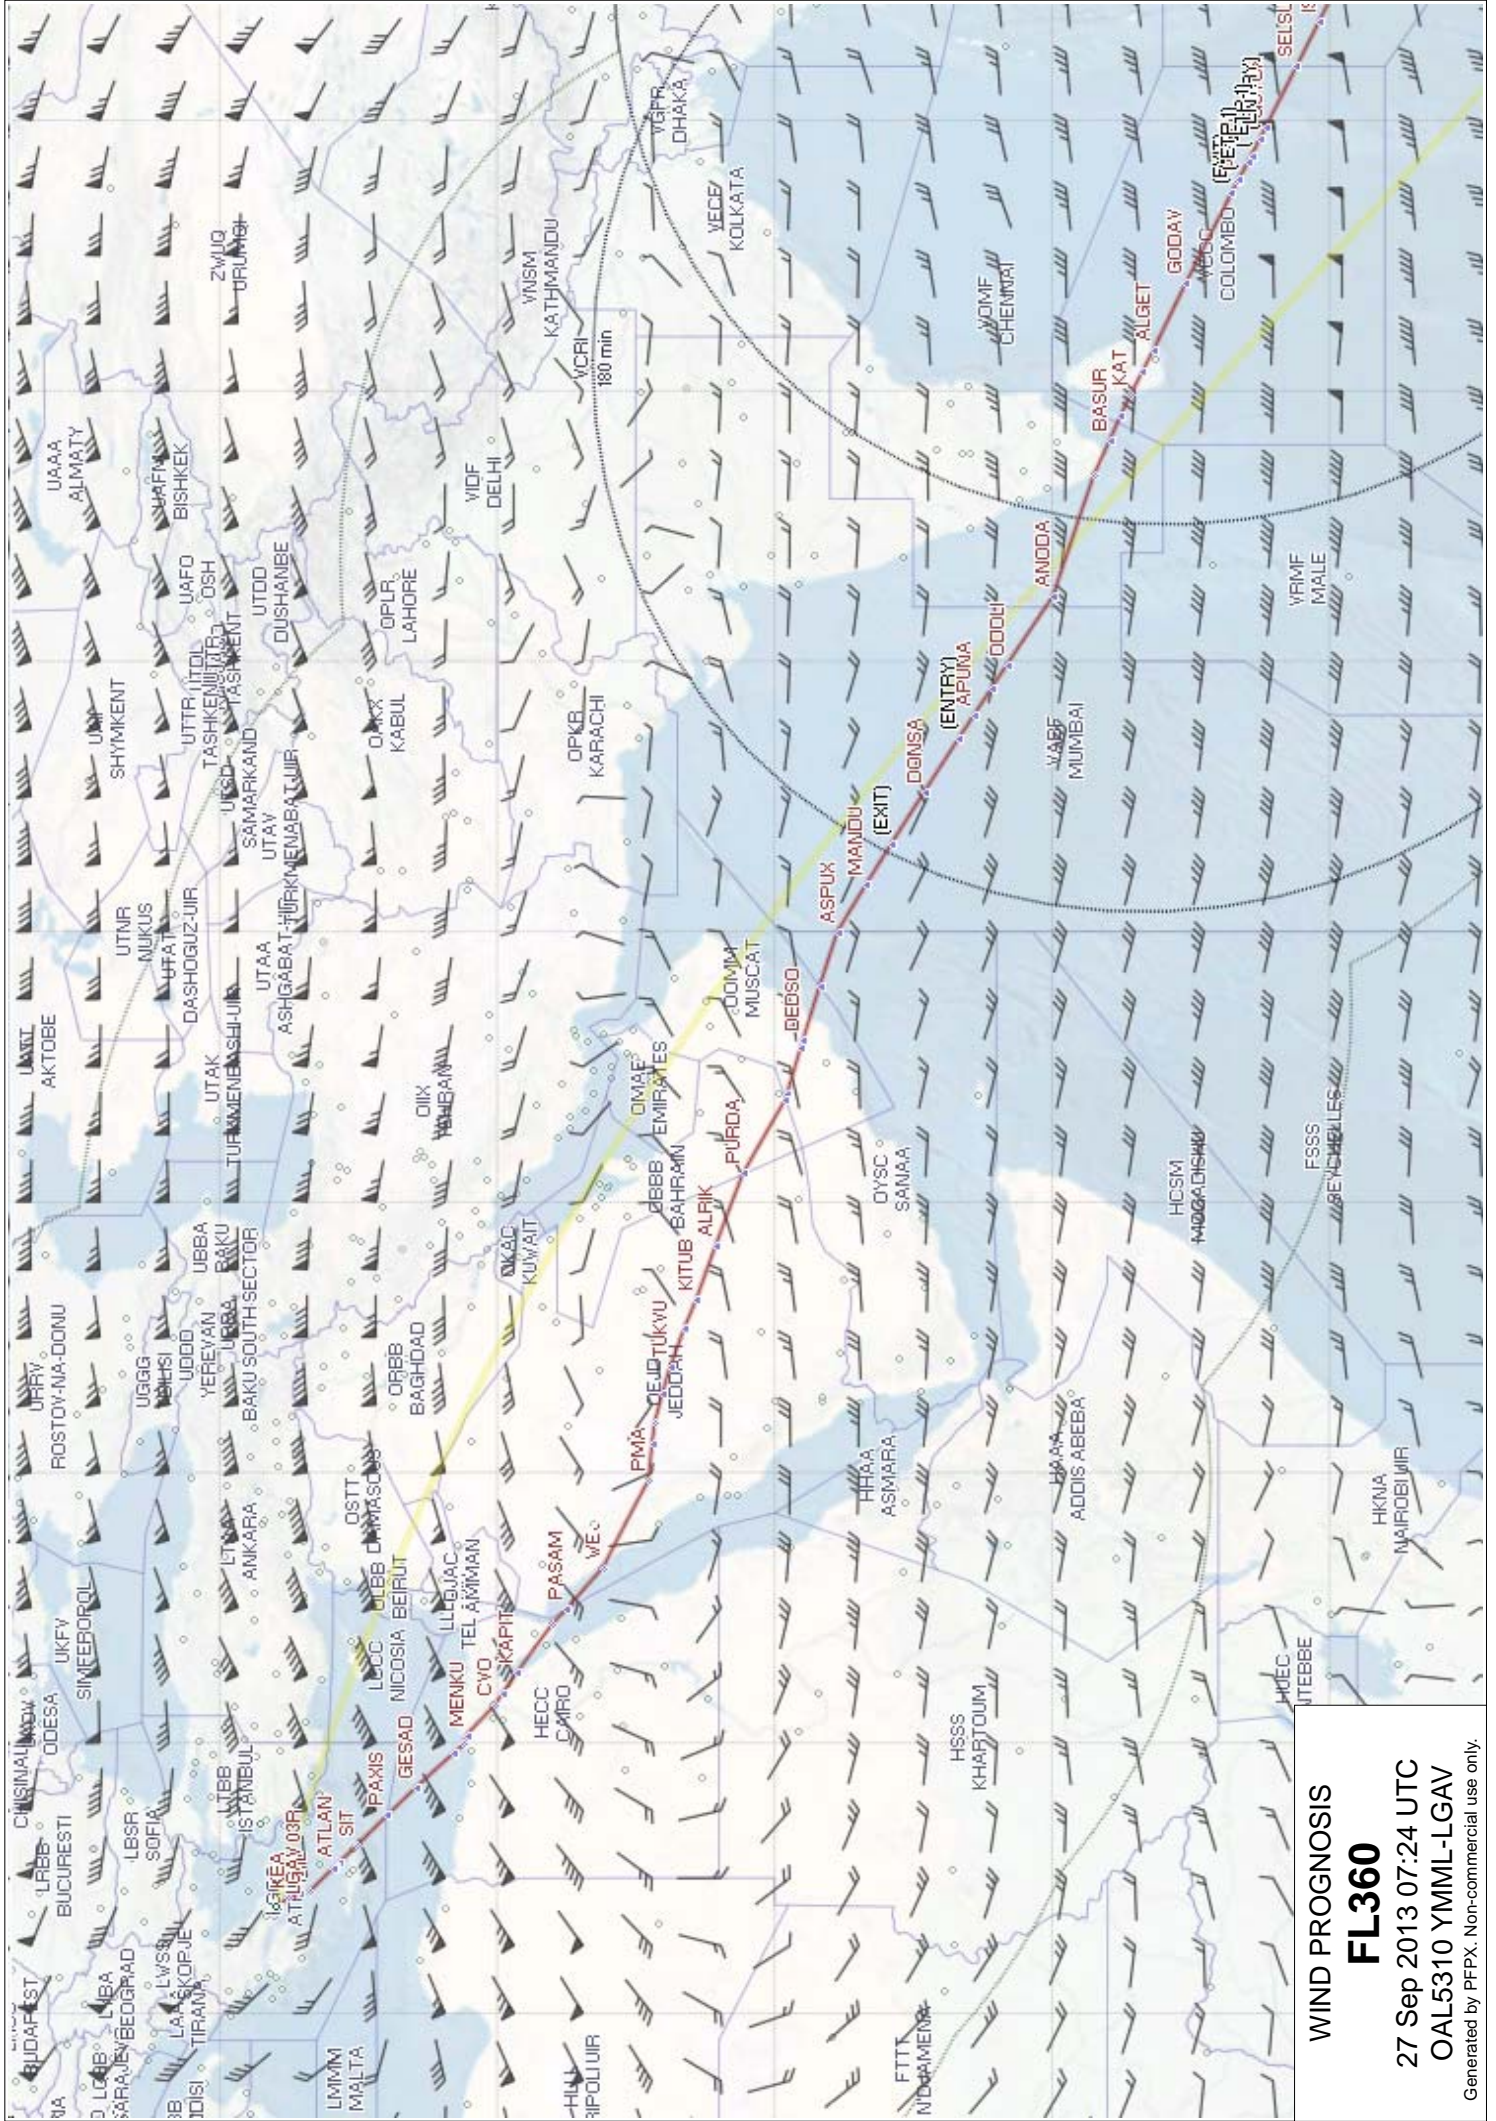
WIND PROGNOSIS
FL360
27 Sep 2013 07:24 UTC
OAL5310 YMML-LGAV
Generated by PFPX. Non-commercial use only.

LHBP BUDAPEST
LDZO ZAGREB
LQSB SARAJEVO
LYBA BEOGRAD
LWSS SKOPJE
LATI TIRANA
LRBB BUCURESTI
LBSR SOFIA
LUKK CHISINAU
UKOV ODESA
UKFV SIMFEROPOL
URRV ROSTOV-NA-DONU
UGGG TBILISI
UDDD YEREVAN
UBBA BAKU
UBBA BAKU SOUTH SECTOR
UATT AKTOBE
UTAK TURKMENBASHI-UIR
UTAT DASHOGUZ-UIR
UTNR NUKUS
UTAA ASHGABAT-TURKMENABAT-UIR
UTSD SAMARKAND
UTAV TURKMENABAT-UIR
UTTR TASHKENT
UTDL TASHKENT
UAII SHYMKENT
UAFO OSH
UTDD DUSHANBE
UAFM BISHKEK
UAAA ALMATY
ZWUQ URUMQI
LTBB ISTANBUL
LTAA ANKARA
LCCC NICOSIA
OLBB BEIRUT
OSTT DAMASCUS
LLLL TEL AVIV
OJAC AMMAN
ORBB BAGHDAD
OIIX TEHRAN
OKAC KUWAIT
OBBB BAHRAIN
OMAE EMIRATES
OOMM MUSCAT
OAKX KABUL
OPLR LAHORE
OPKR KARACHI
VIDF DELHI
VNSM KATHMANDU
VGFR DHAKA
VECF KOLKATA
VOMF CHENNAI
VABF MUMBAI
VCCC COLOMBO
VRMF MALE
VCRI
180 min
LMMM MALTA
HLLL TRIPOLI UIR
HECC CAIRO
OEJD JEDDAH
HSSS KHARTOUM
HHAA ASMARA
HAAA ADDIS ABEBA
OYSC SANAA
HCSM MOGADISHU
FSSS SEYCHELLES
HKNA NAIROBI UIR
HUEC ENTEBBE
FTTT N'DJAMENA
LGAV 03R
IKEA
ATLAN
SIT
PAXIS
GESAD
MENKU
CVO
KAPIT
PASAM
WEO
PMA
OEJD
TUKVU
KITUB
ALRIK
PURDA
DEDSO
ASPUX
MANDU
(EXIT)
DONSA
(ENTRY)
APUMA
ODOLI
ANODA
BASUR
KAT
ALGET
GODAV
(EXIT)
(ETP-1)
(ENTRY)
SELSL